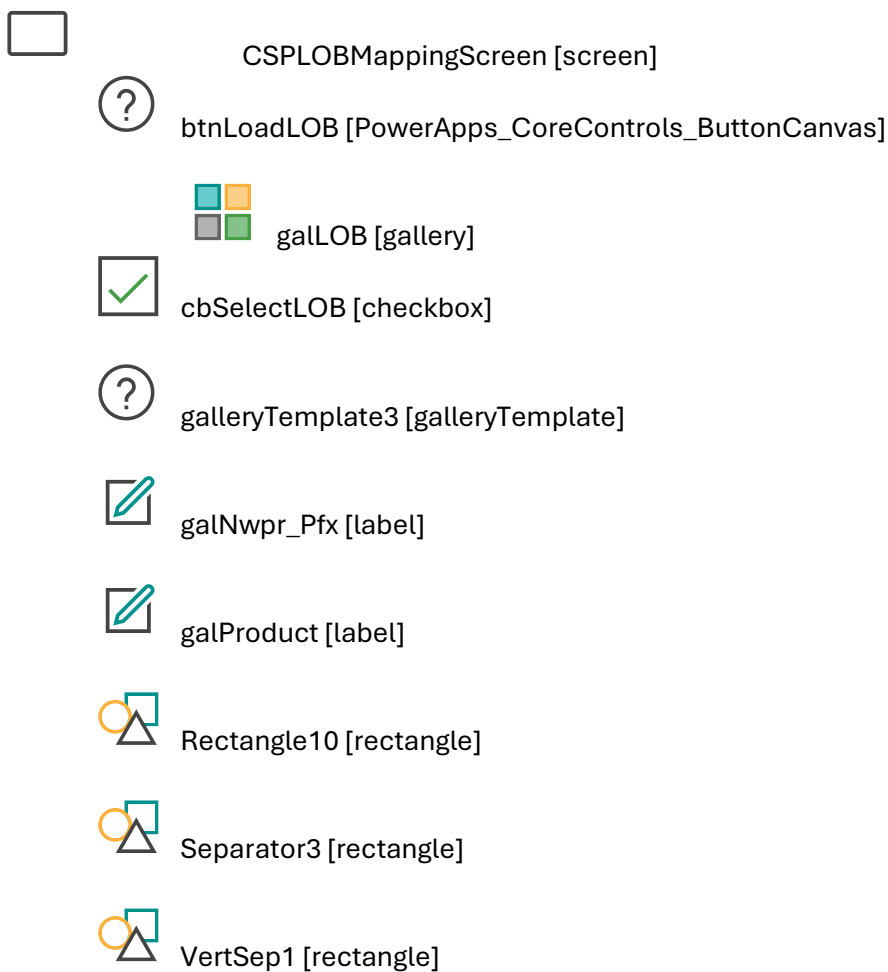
CSPLOBMappingScreen [screen]

?

btnLoadLOB [PowerApps_CoreControls_ButtonCanvas]

galLOB [gallery]

cbSelectLOB [checkbox]

?

galleryTemplate3 [galleryTemplate]

galNwpr_Pfx [label]

galProduct [label]

Rectangle10 [rectangle]

Separator3 [rectangle]

VertSep1 [rectangle]